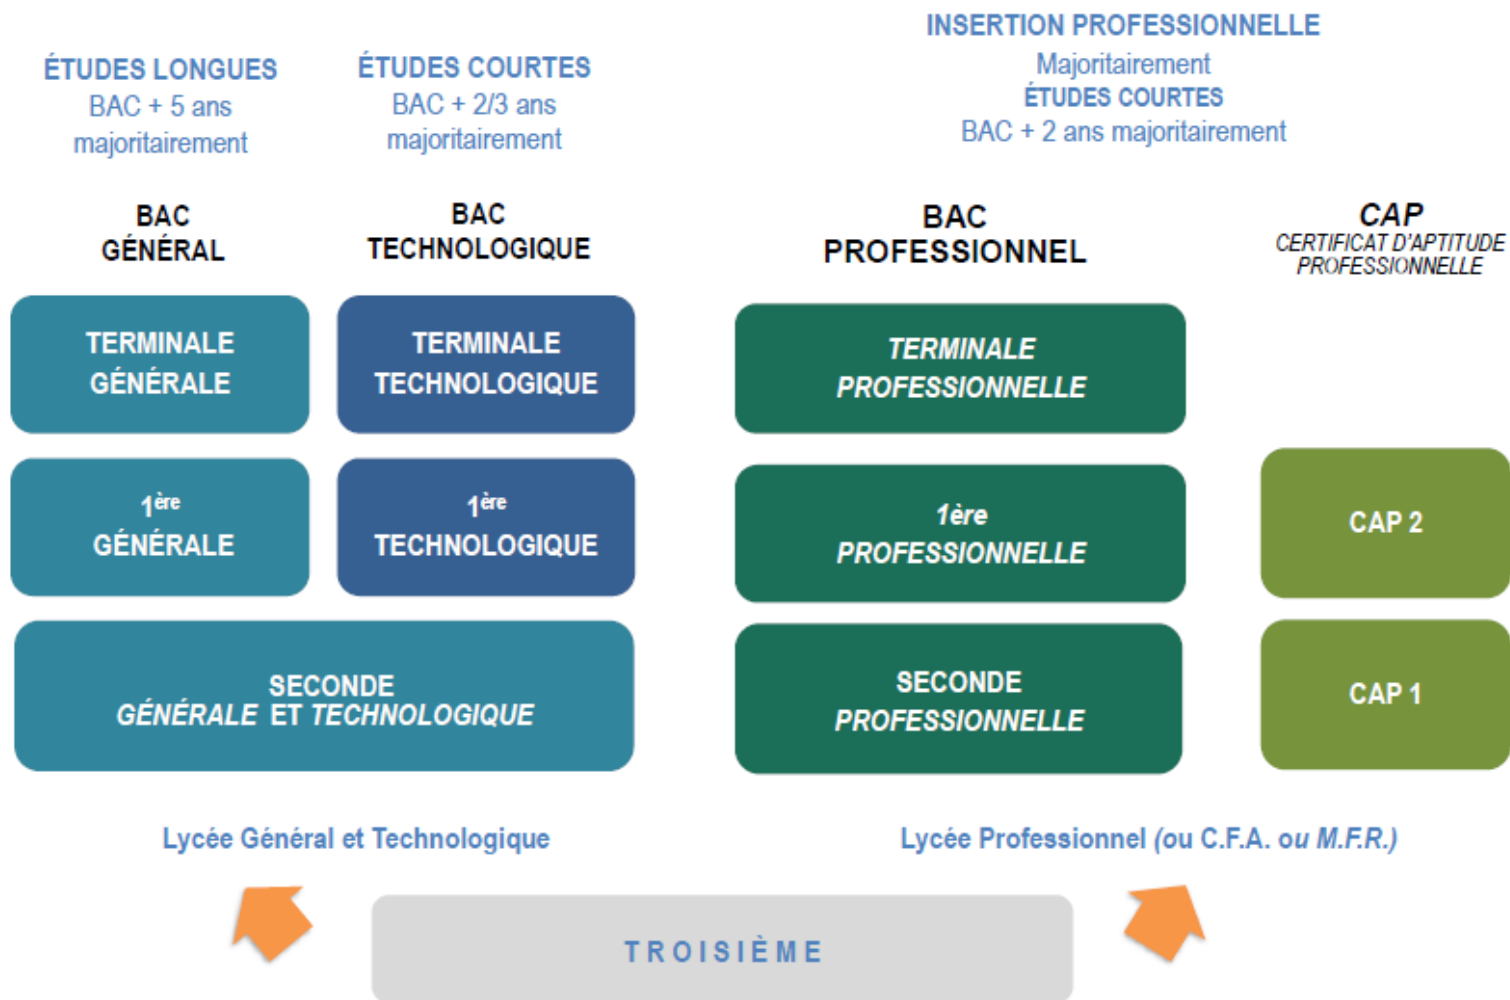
ÉTUDES LONGUES
BAC + 5 ans majoritairement

ÉTUDES COURTES
BAC + 2/3 ans majoritairement

INSERTION PROFESSIONNELLE
Majoritairement
ÉTUDES COURTES
BAC + 2 ans majoritairement

BAC GÉNÉRAL

BAC TECHNOLOGIQUE

BAC PROFESSIONNEL

CAP
CERTIFICAT D'APTITUDE PROFESSIONNELLE

TERMINALE GÉNÉRALE

TERMINALE TECHNOLOGIQUE

TERMINALE PROFESSIONNELLE

$1^{ère}$ GÉNÉRALE

$1^{ère}$ TECHNOLOGIQUE

1ère PROFESSIONNELLE

CAP 2

SECONDE GÉNÉRALE ET TECHNOLOGIQUE

SECONDE PROFESSIONNELLE

CAP 1

Lycée Général et Technologique

Lycée Professionnel (ou C.F.A. ou M.F.R.)

TROISIÈME